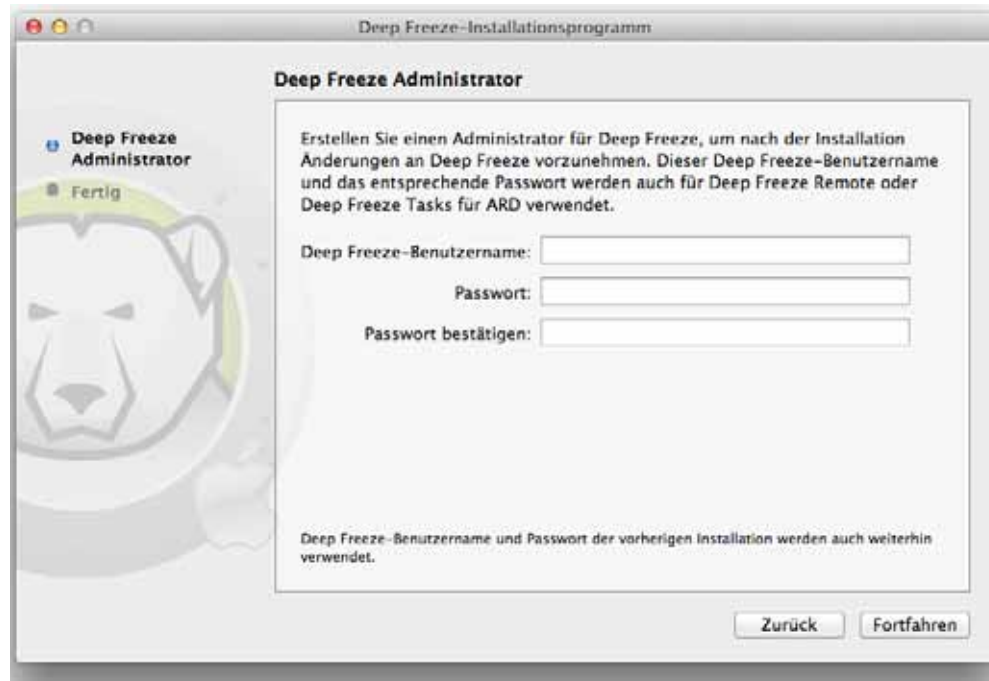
Deep Freeze-Installationsprogramm

Deep Freeze Administrator

Deep Freeze Administrator

Fertig

Erstellen Sie einen Administrator für Deep Freeze, um nach der Installation Änderungen an Deep Freeze vorzunehmen. Dieser Deep Freeze-Benutzername und das entsprechende Passwort werden auch für Deep Freeze Remote oder Deep Freeze Tasks für ARD verwendet.

Deep Freeze-Benutzername:

Passwort:

Passwort bestätigen:

Deep Freeze-Benutzername und Passwort der vorherigen Installation werden auch weiterhin verwendet.

Zurück

Fortfahren